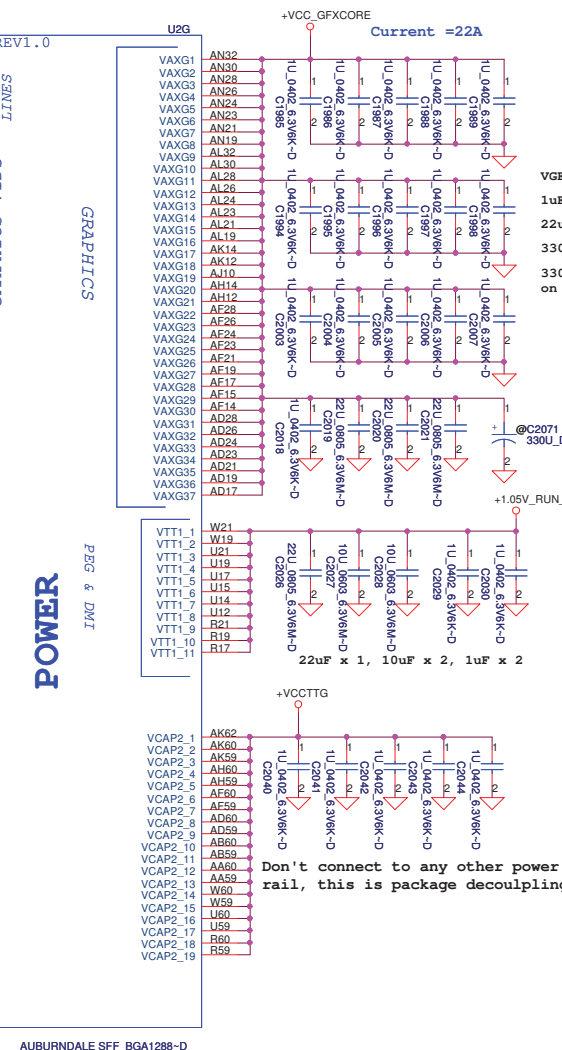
REV1.0

LINES

U2G

+VCC_GFXCORE

Current =22A

GRAPHICS

VAXG1 AN32
VAXG2 AN30
VAXG3 AN28
VAXG4 AN26
VAXG5 AN24
VAXG6 AN23
VAXG7 AN21
VAXG8 AN19
VAXG9 AL32
VAXG10 AL30
VAXG11 AL28
VAXG12 AL26
VAXG13 AL24
VAXG14 AL23
VAXG15 AL21
VAXG16 AL19
VAXG17 AK14
VAXG18 AK12
VAXG19 AJ10
VAXG20 AH14
VAXG21 AH12
VAXG22 AF28
VAXG23 AF26
VAXG24 AF24
VAXG25 AF23
VAXG26 AF21
VAXG27 AF19
VAXG28 AF17
VAXG29 AF15
VAXG30 AF14
VAXG31 AD28
VAXG32 AD26
VAXG33 AD24
VAXG34 AD23
VAXG35 AD21
VAXG36 AD19
VAXG37 AD17

1U_0402_6.3V6K~D C1985
1U_0402_6.3V6K~D C1986
1U_0402_6.3V6K~D C1987
1U_0402_6.3V6K~D C1988
1U_0402_6.3V6K~D C1989

1U_0402_6.3V6K~D C1994
1U_0402_6.3V6K~D C1995
1U_0402_6.3V6K~D C1996
1U_0402_6.3V6K~D C1997
1U_0402_6.3V6K~D C1998

1U_0402_6.3V6K~D C2003
1U_0402_6.3V6K~D C2004
1U_0402_6.3V6K~D C2005
1U_0402_6.3V6K~D C2006
1U_0402_6.3V6K~D C2007

1U_0402_6.3V6K~D C2018
22U_0805_6.3V6M~D C2019
22U_0805_6.3V6M~D C2020
22U_0805_6.3V6M~D C2021

@C2071
330U_D

VGF
1uF
22u
330
330
on

+1.05V_RUN_

PEG & DMI

VTT1_1 W21
VTT1_2 W19
VTT1_3 U21
VTT1_4 U19
VTT1_5 U17
VTT1_6 U15
VTT1_7 U14
VTT1_8 U12
VTT1_9 R21
VTT1_10 R19
VTT1_11 R17

22U_0805_6.3V6M~D C2026
10U_0603_6.3V6M~D C2027
10U_0603_6.3V6M~D C2028
1U_0402_6.3V6K~D C2029
1U_0402_6.3V6K~D C2030

22uF x 1, 10uF x 2, 1uF x 2

POWER

+VCCTTG

VCAP2_1 AK62
VCAP2_2 AK60
VCAP2_3 AK59
VCAP2_4 AH60
VCAP2_5 AH59
VCAP2_6 AF60
VCAP2_7 AF59
VCAP2_8 AD60
VCAP2_9 AD59
VCAP2_10 AB60
VCAP2_11 AB59
VCAP2_12 AA60
VCAP2_13 AA59
VCAP2_14 W60
VCAP2_15 W59
VCAP2_16 U60
VCAP2_17 U59
VCAP2_18 R60
VCAP2_19 R59

1U_0402_6.3V6K~D C2040
1U_0402_6.3V6K~D C2041
1U_0402_6.3V6K~D C2042
1U_0402_6.3V6K~D C2043
1U_0402_6.3V6K~D C2044

Don't connect to any other power rail, this is package decoulpling

AUBURNDALE SFF BGA1288~D